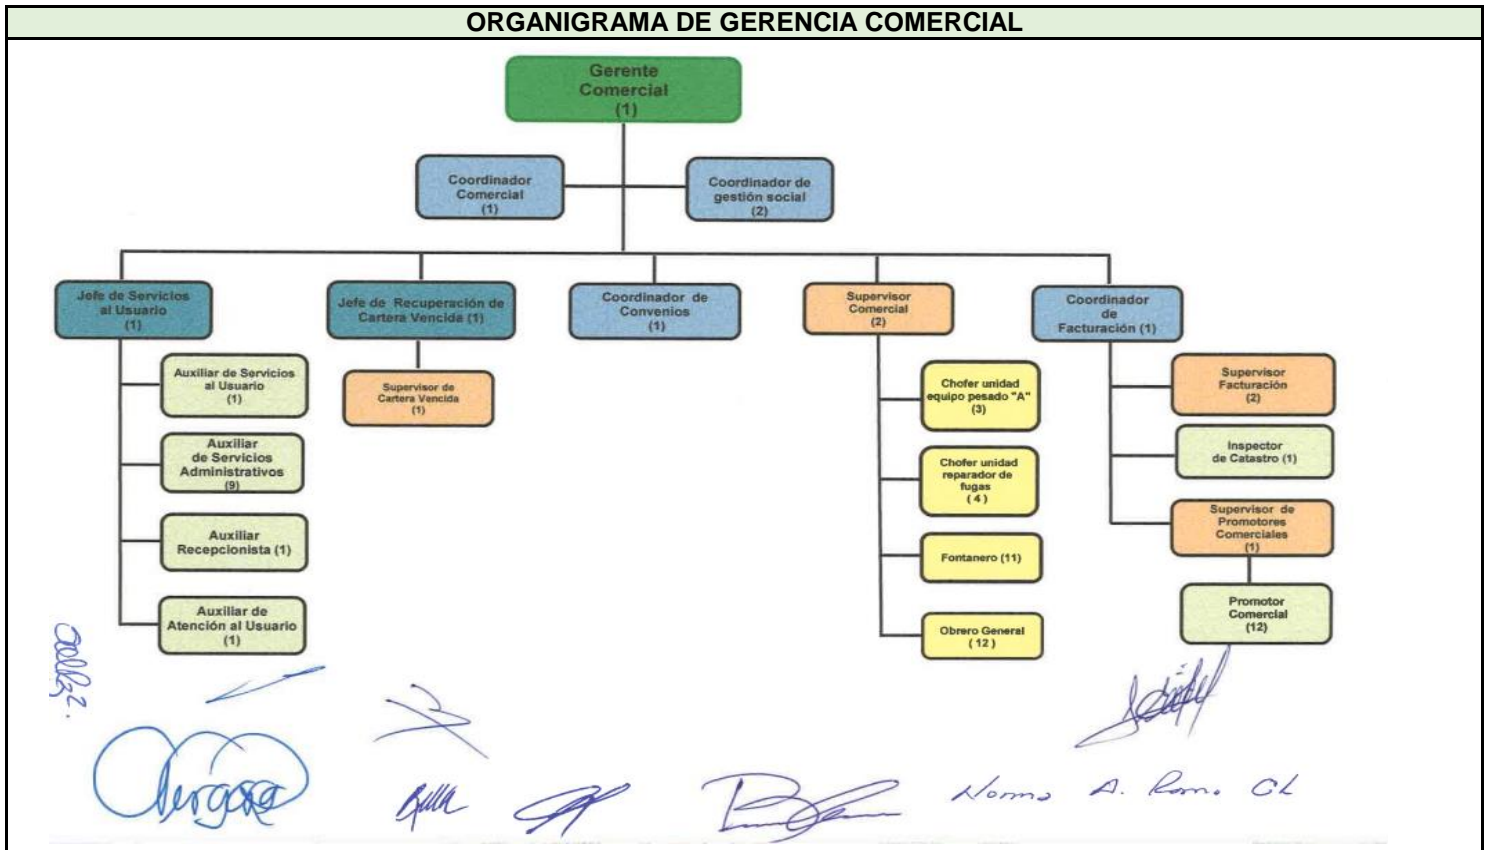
ORGANIGRAMA DE GERENCIA COMERCIAL

Gerente Comercial (1)

Coordinador Comercial (1)

Coordinador de gestión social (2)

Jefe de Servicios al Usuario (1)

Auxiliar de Servicios al Usuario (1)

Auxiliar de Servicios Administrativos (9)

Auxiliar Recepcionista (1)

Auxiliar de Atención al Usuario (1)

Jefe de Recuperación de Cartera Vencida (1)

Supervisor de Cartera Vencida (1)

Coordinador de Convenios (1)

Supervisor Comercial (2)

Chofer unidad equipo pesado "A" (3)

Chofer unidad reparador de fugas (4)

Fontanero (11)

Obrero General (12)

Coordinador de Facturación (1)

Supervisor Facturación (2)

Inspector de Catastro (1)

Supervisor de Promotores Comerciales (1)

Promotor Comercial (12)

Norma A. Ramo C.L.